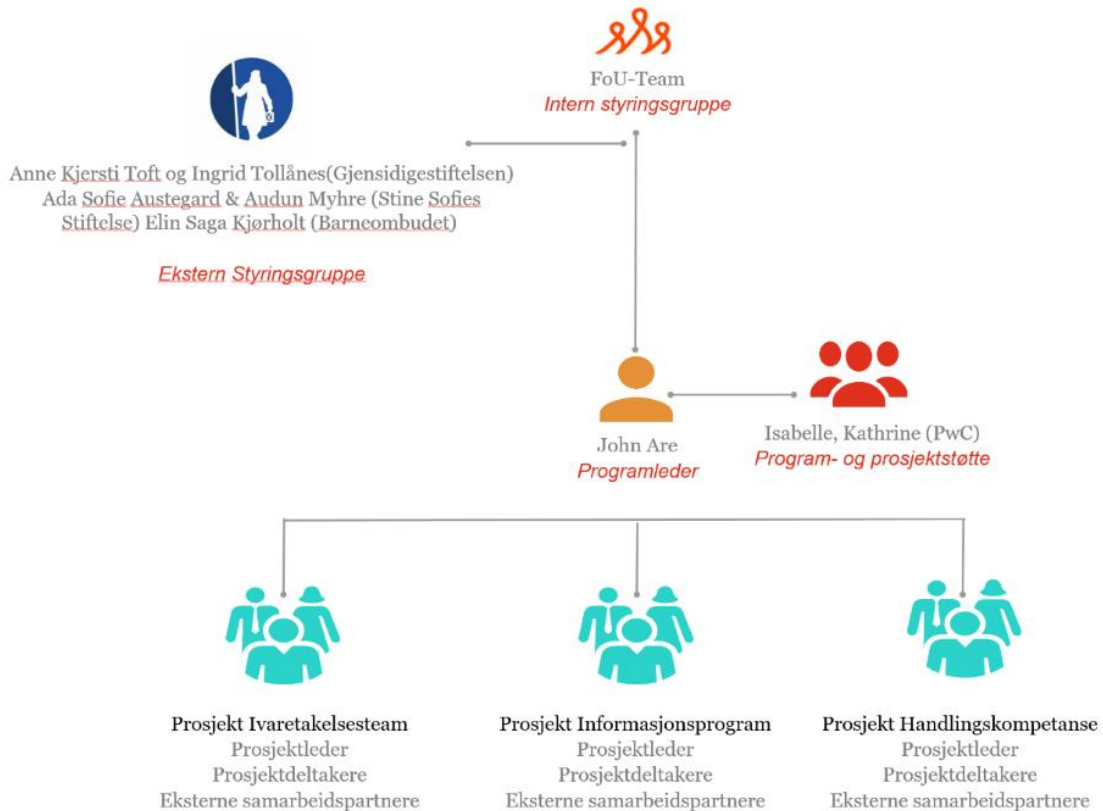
FoU-Team
Intern styringsgruppe

Anne Kjersti Toft og Ingrid Tollånes(Gjensidigestiftelsen) Ada Sofie Austegard & Audun Myhre (Stine Sofies Stiftelse) Elin Saga Kjørholt (Barneombudet)

Ekstern Styringsgruppe

John Are
Programleder

Isabelle, Kathrine (PwC)
Program- og prosjektstøtte

Prosjekt Ivaretakelsesteam
Prosjektleder
Prosjektdeltakere
Eksterne samarbeidspartnere

Prosjekt Informasjonsprogram
Prosjektleder
Prosjektdeltakere
Eksterne samarbeidspartnere

Prosjekt Handlingskompetanse
Prosjektleder
Prosjektdeltakere
Eksterne samarbeidspartnere